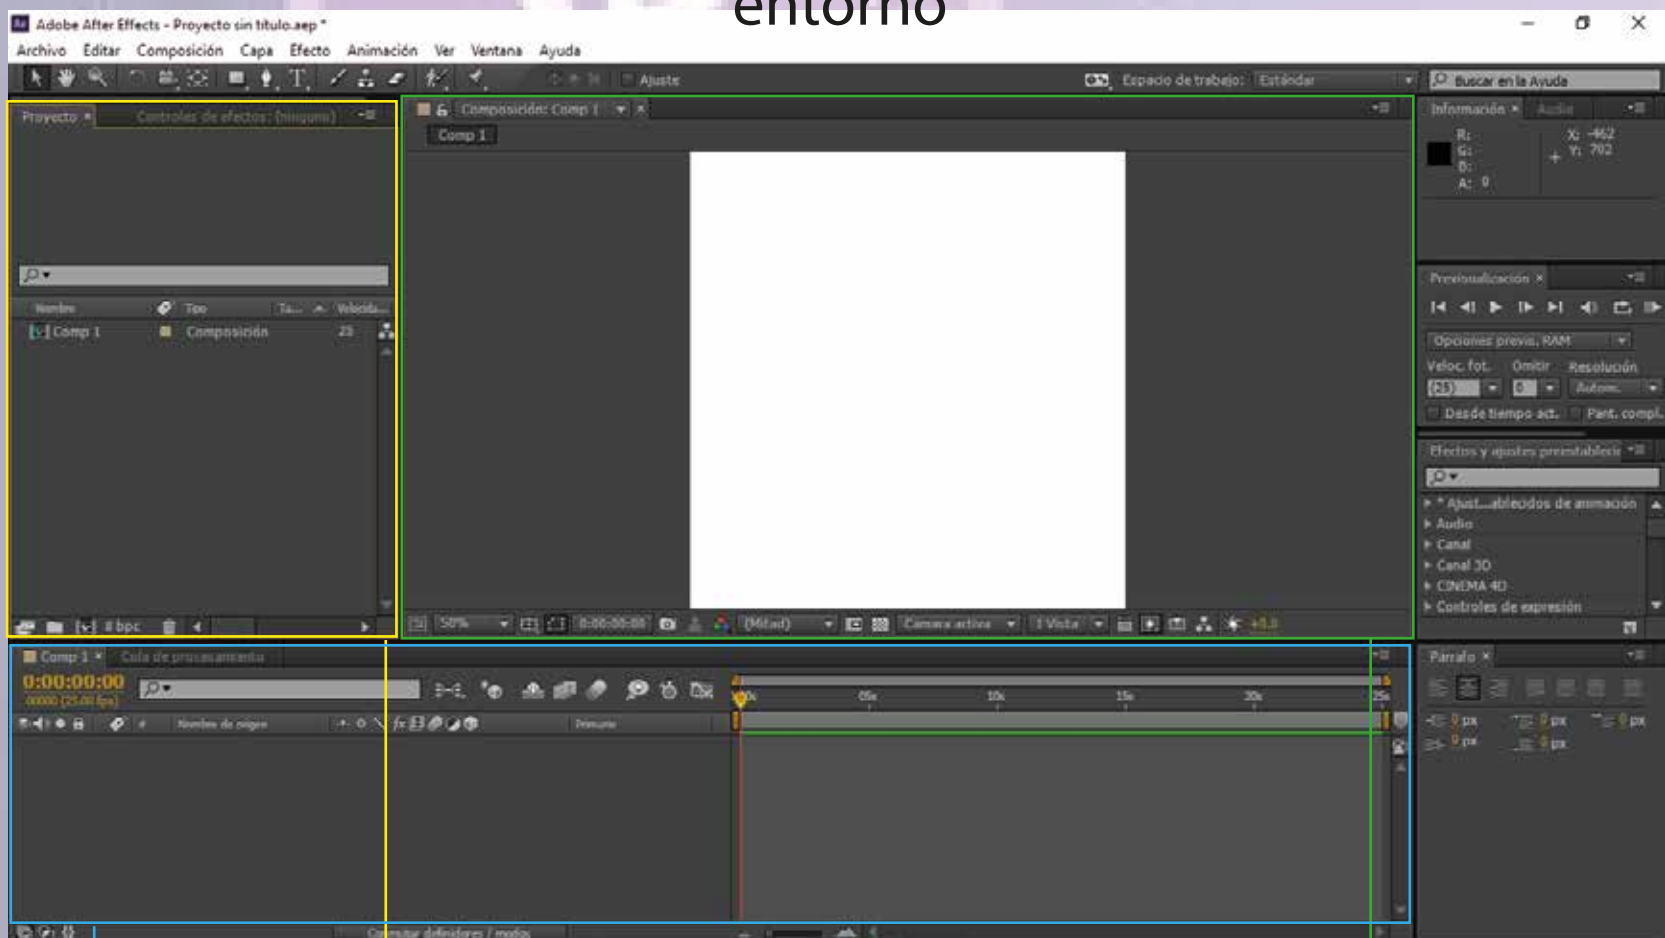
entorno

Adobe After Effects - Proyecto sin título.aep *

Archivo Editar Composición Capa Efecto Animación Ver Ventana Ayuda

Ajuste

Espacio de trabajo: Estándar

Buscar en la Ayuda

Proyecto × Controles de efectos: (ninguno)

Nombre Tipo Ta... Velocida...

Comp 1 Composición 25

8 bpc

Composición: Comp 1

Comp 1

50% 0:00:00:00 (Mitad) Cámara activa 1 Vista +0,0

Información × Audio

R:
G:
B:
A: 0

X: -462
Y: 702

Previsualización ×

Opciones previs. RAM

Veloc. fot. Omitir Resolución

(25) 0 Autom.

Desde tiempo act. Pant. compl.

Efectos y ajustes preestablecid

* Ajust...ablecidos de animación
Audio
Canal
Canal 3D
CINEMA 4D
Controles de expresión

Comp 1 × Cola de procesamiento

0:00:00:00
00000 (25.00 fps)

Nombre de origen Primario

00s 05s 10s 15s 20s 25s

Párrafo ×

0 px 0 px 0 px
0 px 0 px

Conmutar definidores / modos